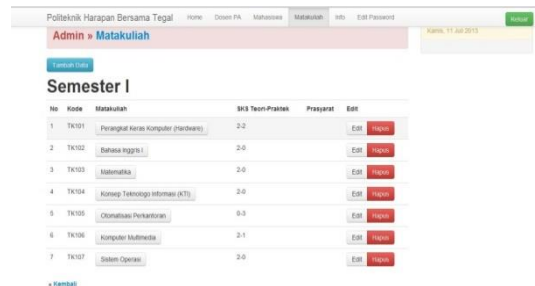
Politeknik Harapan Bersama Tegal Home Dosen PA Mahasiswa Matakuliah Info Edit Password Keluar

Admin » Matakuliah

Kamis, 11 Juli 2013

Tambah Data

Semester I

| No | Kode | Matakuliah | SKS Teori-Praktek | Prasyarat | Edit |
|---|---|---|---|---|---|
| 1 | TK101 | Perangkat Keras Komputer (Hardware) | 2-2 | | Edit Hapus |
| 2 | TK102 | Bahasa Inggris I | 2-0 | | Edit Hapus |
| 3 | TK103 | Matematika | 2-0 | | Edit Hapus |
| 4 | TK104 | Konsep Teknologi Informasi (KTI) | 2-0 | | Edit Hapus |
| 5 | TK105 | Otomatisasi Perkantoran | 0-3 | | Edit Hapus |
| 6 | TK106 | Komputer Multimedia | 2-1 | | Edit Hapus |
| 7 | TK107 | Sistem Operasi | 2-0 | | Edit Hapus |

« Kembali